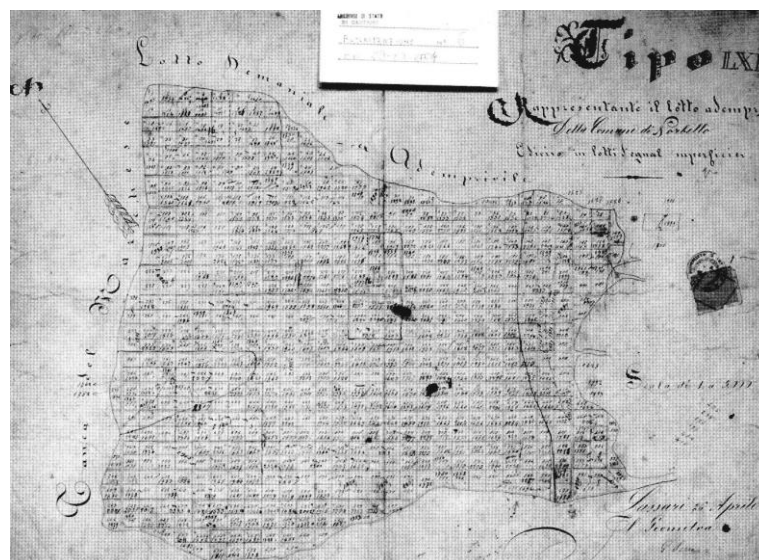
ARCHIVIO DI STATO
Ruolo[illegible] n° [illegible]
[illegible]

Tipo LXI

Rappresentante il lotto ademp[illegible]
Detto Comune di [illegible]
Diviso in lotti d'egual superficie

Lotto Demaniale
Adempriv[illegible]

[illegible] del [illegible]

Scala di 1 a 5000

Sassari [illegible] Aprile
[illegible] Geometra
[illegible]